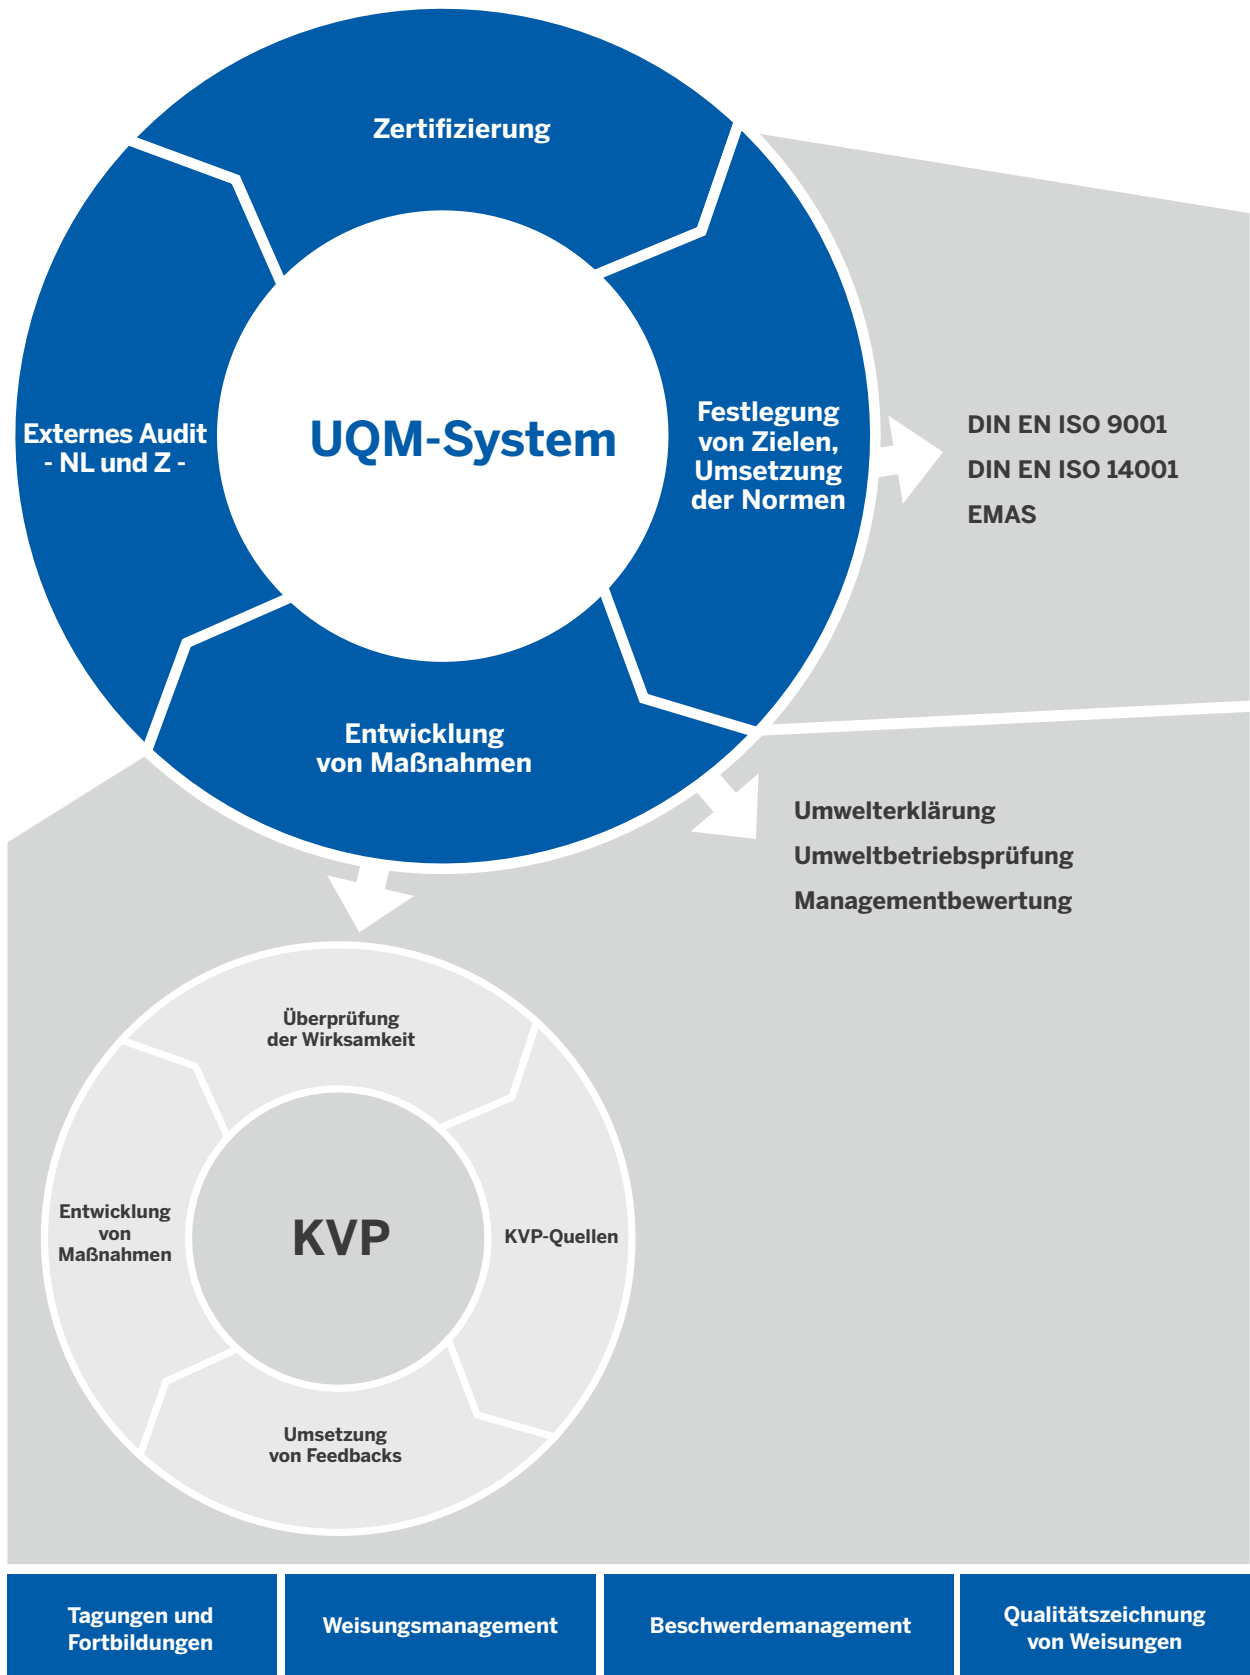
Zertifizierung

Externes Audit
- NL und Z -

UQM-System

Festlegung von Zielen, Umsetzung der Normen

Entwicklung von Maßnahmen

DIN EN ISO 9001
DIN EN ISO 14001
EMAS

Umwelterklärung
Umweltbetriebsprüfung
Managementbewertung

Überprüfung der Wirksamkeit

Entwicklung von Maßnahmen

KVP

KVP-Quellen

Umsetzung von Feedbacks

| Tagungen und Fortbildungen | Weisungsmanagement | Beschwerdemanagement | Qualitätszeichnung von Weisungen |
|---|---|---|---|